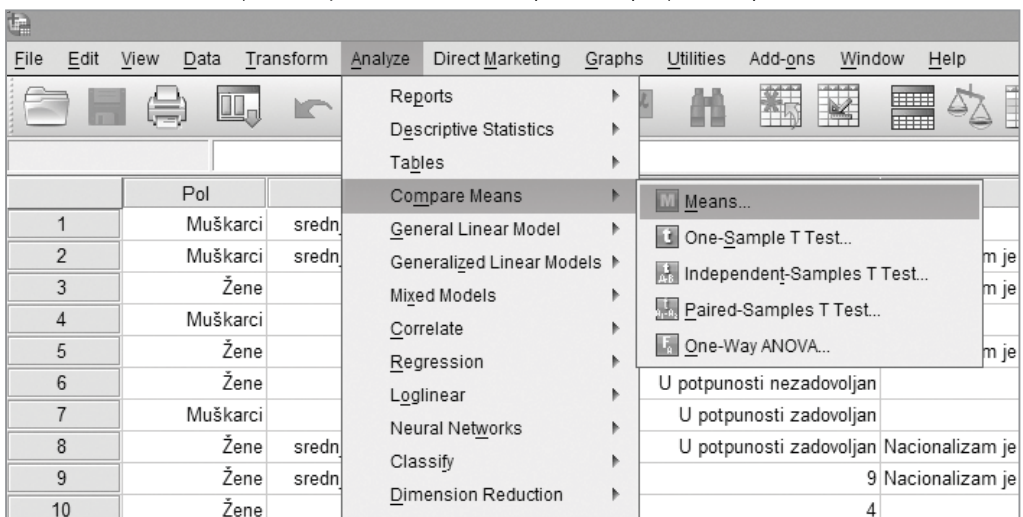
File Edit View Data Transform Analyze Direct Marketing Graphs Utilities Add-ons Window Help

Reports
Descriptive Statistics
Tables
Compare Means
General Linear Model
Generalized Linear Models
Mixed Models
Correlate
Regression
Loglinear
Neural Networks
Classify
Dimension Reduction

Means...
One-Sample T Test...
Independent-Samples T Test...
Paired-Samples T Test...
One-Way ANOVA...

| | Pol | | | |
|---|---|---|---|---|
| 1 | Muškarci | sredn | | |
| 2 | Muškarci | sredn | | m je |
| 3 | Žene | | | m je |
| 4 | Muškarci | | | |
| 5 | Žene | | | m je |
| 6 | Žene | | U potpunosti nezadovoljan | |
| 7 | Muškarci | | U potpunosti zadovoljan | |
| 8 | Žene | sredn | U potpunosti zadovoljan | Nacionalizam je |
| 9 | Žene | sredn | 9 | Nacionalizam je |
| 10 | Žene | | 4 | |